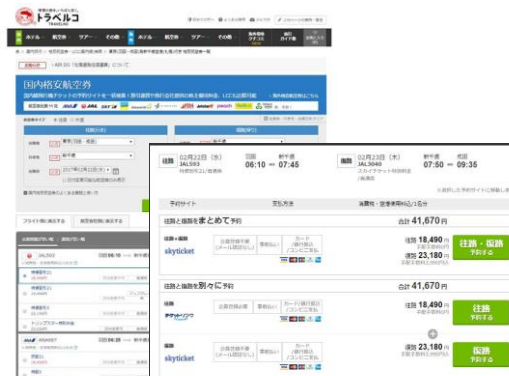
トラベルコ

ホテル ツアー その他 航空券 ツアー その他

国内格安航空券

skyticket

02月22日(水) JAL503 羽田 06:10 → 新千歳 07:45

02月23日(木) 3AL5040 新千歳 07:50 → 成田 09:35

予約サイト 支払い方法 航空会社 購入手続き完了

往路と復路をまとめて予約 合計 41,670円

往路+復路 skyticket 往路 18,490円 復路 23,180円 往路・復路 予約する

往路と復路を別々に予約 合計 41,670円

往路 往路 18,490円 往路 予約する

復路 skyticket 復路 23,180円 復路 予約する